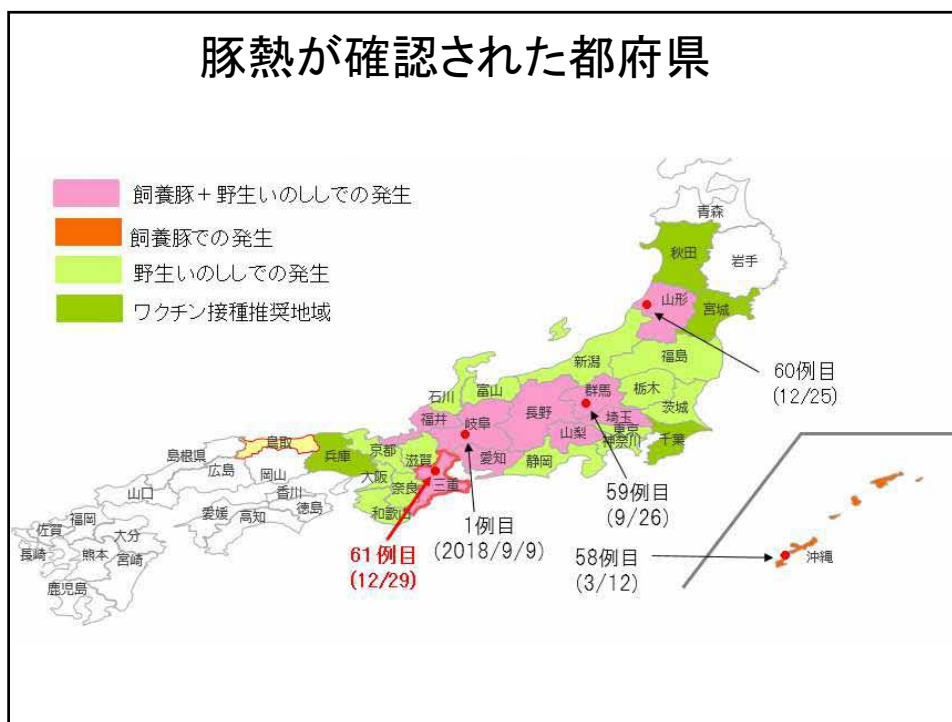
豚熱が確認された都府県

飼養豚＋野生いのししでの発生
飼養豚での発生
野生いのししでの発生
ワクチン接種推奨地域

青森
秋田
岩手
山形
宮城
60例目
(12/25)
新潟
福島
石川
富山
群馬
栃木
茨城
福井
長野
埼玉
岐阜
山梨
東京
神奈川
千葉
島根県
鳥取
兵庫
京都
滋賀
愛知
静岡
広島
岡山
大阪
三重
59例目
(9/26)
山口
香川
奈良
福岡
愛媛
高知
徳島
和歌山
佐賀
大分
長崎
熊本
宮崎
鹿児島
61例目
(12/29)
1例目
(2018/9/9)
58例目
(3/12)
沖縄